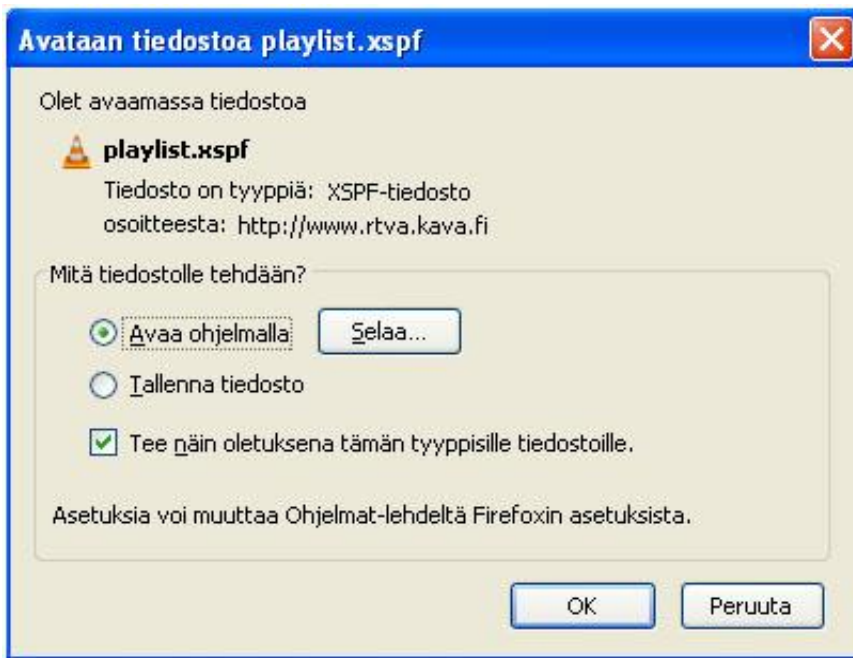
Avataan tiedostoa playlist.xspf

Olet avaamassa tiedostoa

playlist.xspf

Tiedosto on tyyppiä: XSPF-tiedosto
osoitteesta: http://www.rtva.kava.fi

Mitä tiedostolle tehdään?

Avaa ohjelmalla

Selaa...

Tallenna tiedosto

Tee näin oletuksena tämän tyyppisille tiedostoille.

Asetuksia voi muuttaa Ohjelmat-lehdeltä Firefoxin asetuksista.

OK

Peruuta